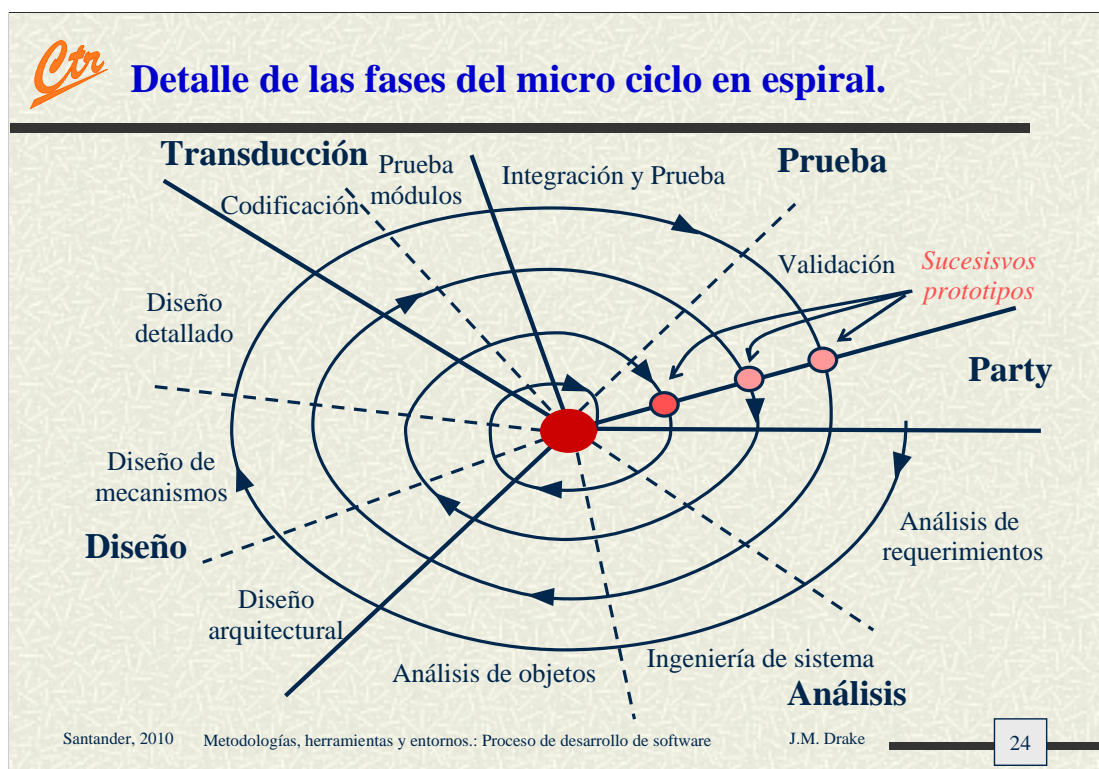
Ctr Detalle de las fases del micro ciclo en espiral.

Transducción

Prueba módulos

Integración y Prueba

Prueba

Codificación

Validación

Sucesisvos prototipos

Diseño detallado

Party

Diseño de mecanismos

Análisis de requerimientos

Diseño

Diseño arquitectural

Análisis de objetos

Ingeniería de sistema

Análisis

Santander, 2010 Metodologías, herramientas y entornos.: Proceso de desarrollo de software J.M. Drake 24